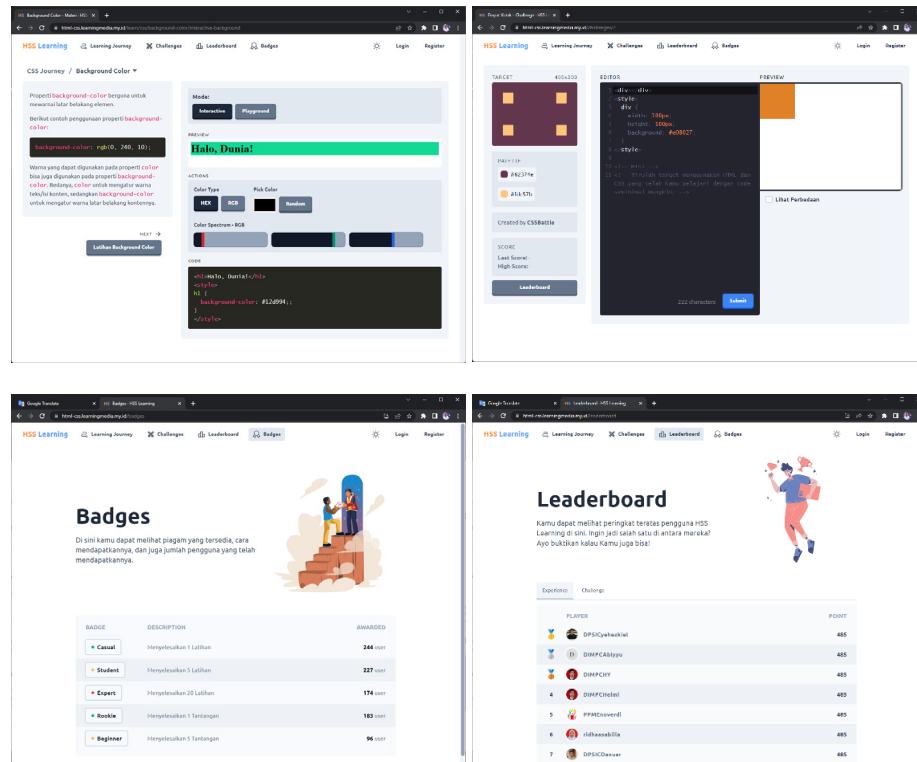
Background Color - Materi - HSS Learning

html-css.learningmedia.my.id/learn/css/background-color/interactive-background

HSS Learning   Learning Journey   Challenges   Leaderboard   Badges   Login   Register

CSS Journey / Background Color

Properti background-color berguna untuk mewarnai latar belakang elemen.

Berikut contoh penggunaan properti background-color:

background-color: rgb(0, 240, 10);

Warna yang dapat digunakan pada properti color bisa juga digunakan pada properti background-color. Bedanya, color untuk mengatur warna teks/isi konten, sedangkan background-color untuk mengatur warna latar belakang kontennya.

NEXT

Latihan Background Color

Mode:
Interactive   Playground

PREVIEW
Halo, Dunia!

ACTIONS
Color Type   Pick Color
HEX   RGB   Random
Color Spectrum - RGB

CODE
<h1>Halo, Dunia!</h1>
<style>
h1 {
  background-color: #12d994;
}
</style>

Dapur Kolab - Challenge - HSS Learning

HSS Learning   Learning Journey   Challenges   Leaderboard   Badges   Login   Register

TARGET   400x300
EDITOR
PREVIEW

<div></div>
<style>
  div {
    width: 100px;
    height: 100px;
    background: #e08027;
  }
</style>

PALETTE
#623F4e
#F6A57b

Created by CSSBattle

SCORE
Last Score:
High Scores:

Leaderboard

222 characters   Submit

Lihat Perbedaan

Google Translate   Badges - HSS Learning

html-css.learningmedia.my.id/badges

HSS Learning   Learning Journey   Challenges   Leaderboard   Badges   Login   Register

Badges

Di sini kamu dapat melihat piagam yang tersedia, cara mendapatkannya, dan juga jumlah pengguna yang telah mendapatkannya.

| BADGE | DESCRIPTION | AWARDED |
|---|---|---|
| Casual | Menyelesaikan 1 Latihan | 244 user |
| Student | Menyelesaikan 5 Latihan | 227 user |
| Expert | Menyelesaikan 20 Latihan | 174 user |
| Rookie | Menyelesaikan 1 Tantangan | 183 user |
| Beginner | Menyelesaikan 5 Tantangan | 96 user |

Google Translate   Leaderboard - HSS Learning

html-css.learningmedia.my.id/leaderboard

HSS Learning   Learning Journey   Challenges   Leaderboard   Badges   Login   Register

Leaderboard

Kamu dapat melihat peringkat teratas pengguna HSS Learning di sini. Ingin jadi salah satu di antara mereka? Ayo buktikan kalau Kamu juga bisa!

Experience   Challenge

| | PLAYER | POINT |
|---|---|---|
| | DPSICyehezkiel | 485 |
| | DIMPCAbiyyu | 485 |
| | DIMPCHY | 485 |
| 4 | DIMPCHelmi | 485 |
| 5 | PPMCnoverdi | 485 |
| 6 | ridhaasabilla | 485 |
| 7 | DPSICDanuar | 485 |